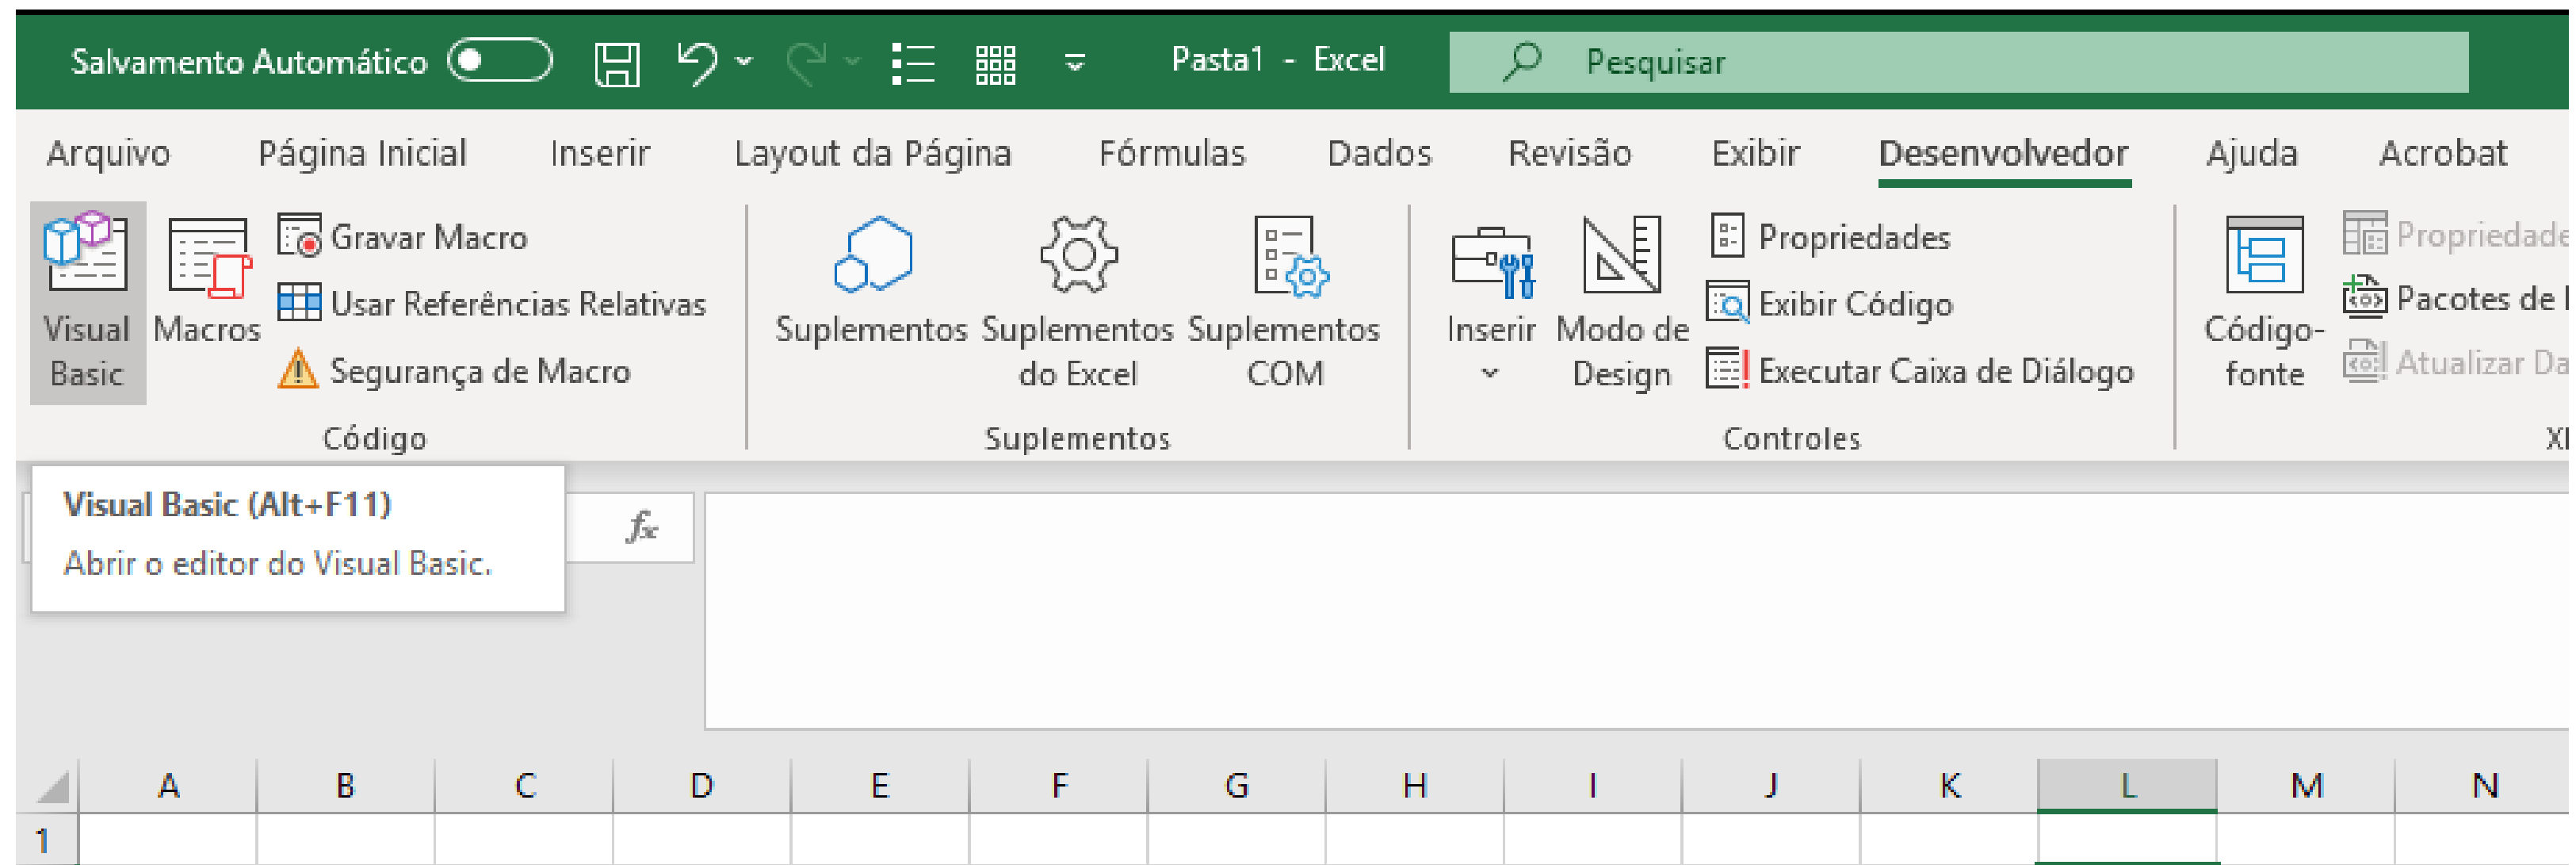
Salvamento Automático Pasta1 - Excel Pesquisar

Arquivo Página Inicial Inserir Layout da Página Fórmulas Dados Revisão Exibir Desenvolvedor Ajuda Acrobat

Visual Basic Macros Gravar Macro Usar Referências Relativas Segurança de Macro
Código

Suplementos Suplementos do Excel Suplementos COM
Suplementos

Inserir Modo de Design Propriedades Exibir Código Executar Caixa de Diálogo
Controles

Código-fonte Propriedade Pacotes de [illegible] Atualizar Da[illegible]
XI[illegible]

Visual Basic (Alt+F11)
Abrir o editor do Visual Basic.

$fx$

| A | B | C | D | E | F | G | H | I | J | K | L | M | N |
|---|---|---|---|---|---|---|---|---|---|---|---|---|---|
| 1 | | | | | | | | | | | | | |